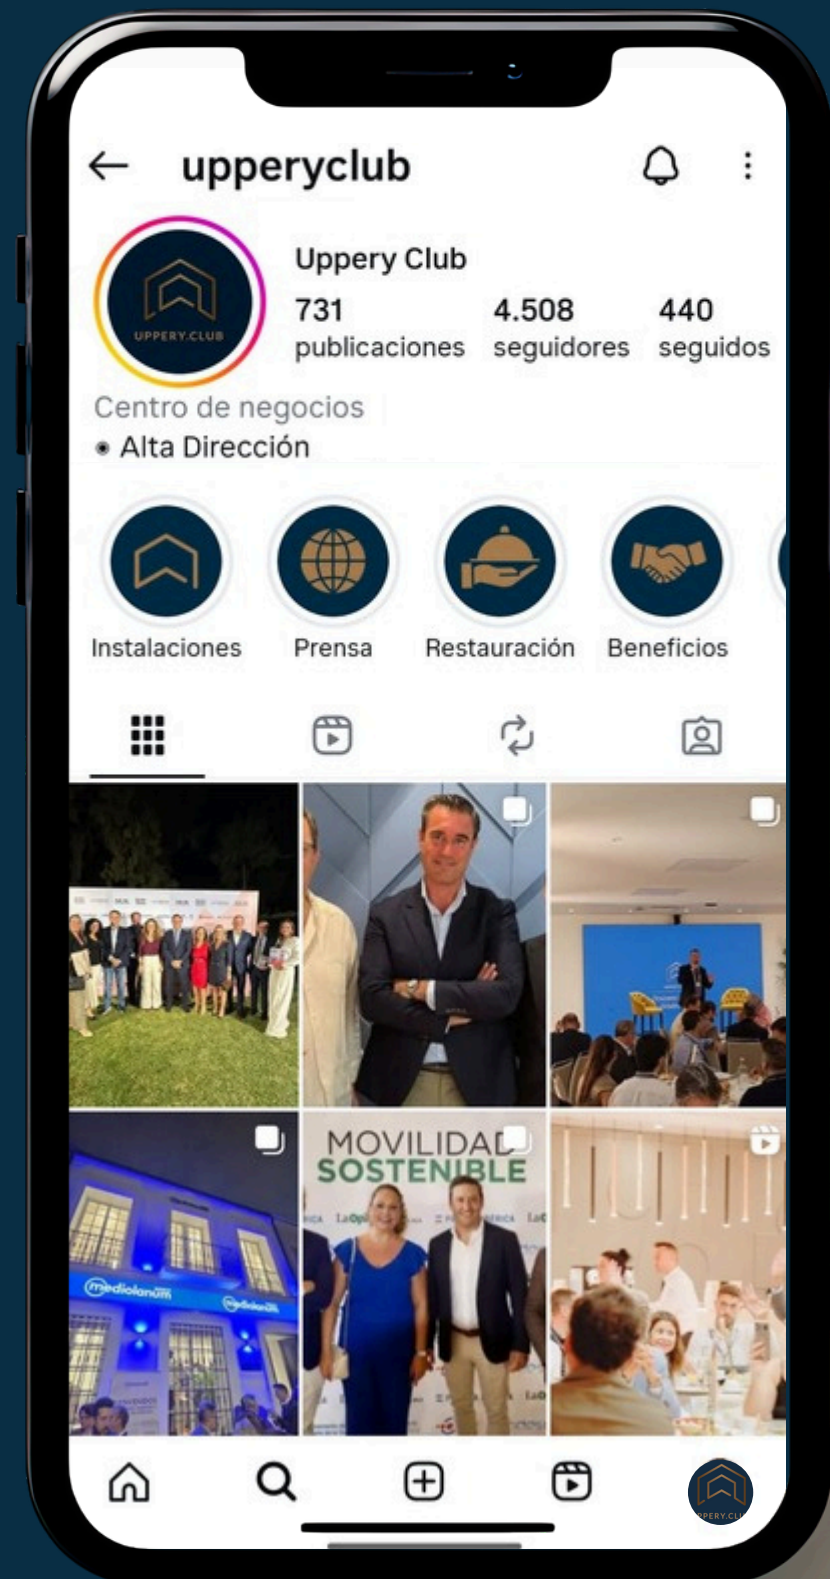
upperyclub

UPPERY.CLUB

Uppery Club

731 publicaciones

4.508 seguidores

440 seguidos

Centro de negocios
• Alta Dirección

Instalaciones

Prensa

Restauración

Beneficios

mediolanum

mediolanum

MOVILIDAD SOSTENIBLE

UPPERY.CLUB